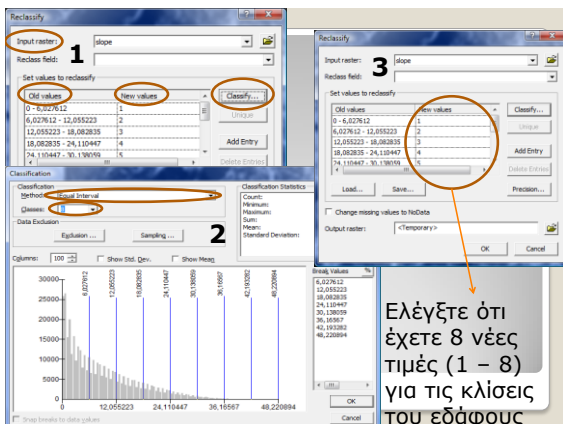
Reclassify

Input raster: slope

Reclass field:

Set values to reclassify

| Old values | New values |
|---|---|
| 0 - 6,027612 | 1 |
| 6,027612 - 12,055223 | 2 |
| 12,055223 - 18,082835 | 3 |
| 18,082835 - 24,110447 | 4 |
| 24,110447 - 30,138059 | 5 |

Classify...
Unique
Add Entry
Delete Entries

1

Classification

Classification
Method: Equal Interval
Classes: 8

Classification Statistics
Count:
Minimum:
Maximum:
Sum:
Mean:
Standard Deviation:

Data Exclusion
Exclusion ...
Sampling ...

2

Columns: 100
Show Std. Dev.
Show Mean

30000
25000
20000
15000
10000
5000
0

6,027612
12,055223
18,082835
24,110447
30,138059
36,16567
42,193282
48,220894

0
12,055223
24,110447
36,16567
48,220894

Break Values
6,027612
12,055223
18,082835
24,110447
30,138059
36,16567
42,193282
48,220894

OK
Cancel

Snap breaks to data values

Reclassify

3

Input raster: slope

Reclass field:

Set values to reclassify

| Old values | New values |
|---|---|
| 0 - 6,027612 | 1 |
| 6,027612 - 12,055223 | 2 |
| 12,055223 - 18,082835 | 3 |
| 18,082835 - 24,110447 | 4 |
| 24,110447 - 30,138059 | 5 |

Classify...
Unique
Add Entry
Delete Entries

Load...
Save...
Precision...

Change missing values to NoData

Output raster: <Temporary>

OK
Cancel

Ελέγξτε ότι έχετε 8 νέες τιμές (1 – 8) για τις κλίσεις του εδάφους